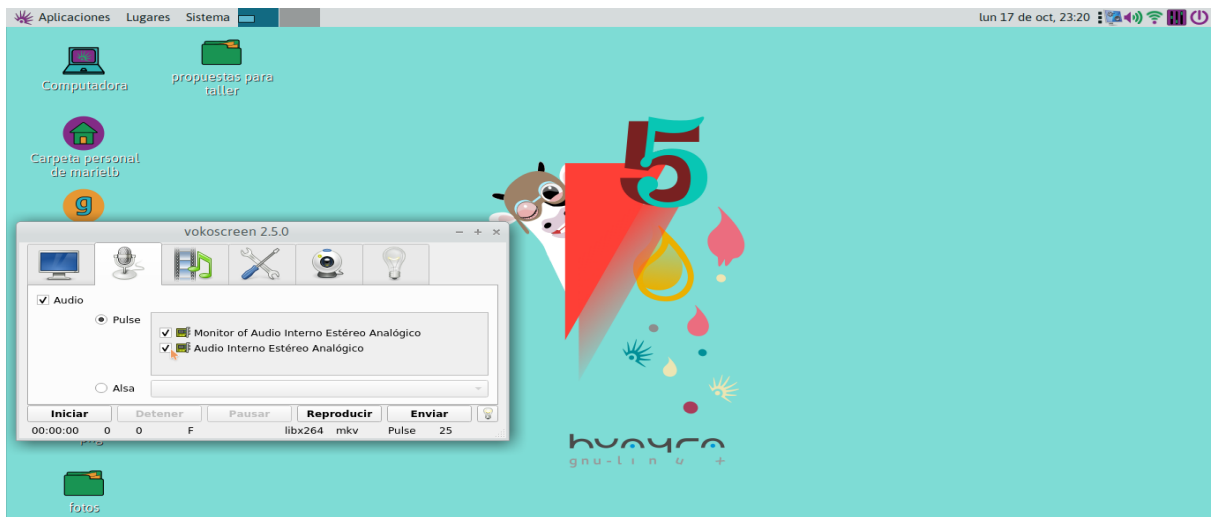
Aplicaciones Lugares Sistema

lun 17 de oct, 23:20

Computadora

propuestas para taller

Carpeta personal de marielb

vokoscreen 2.5.0

Audio

Pulse

Monitor of Audio Interno Estéreo Analógico

Audio Interno Estéreo Analógico

Alsa

Iniciar Detener Pausar Reproducir Enviar

00:00:00 0 0 F libx264 mkv Pulse 25

png

fotos

5

huayra
gnu-linux